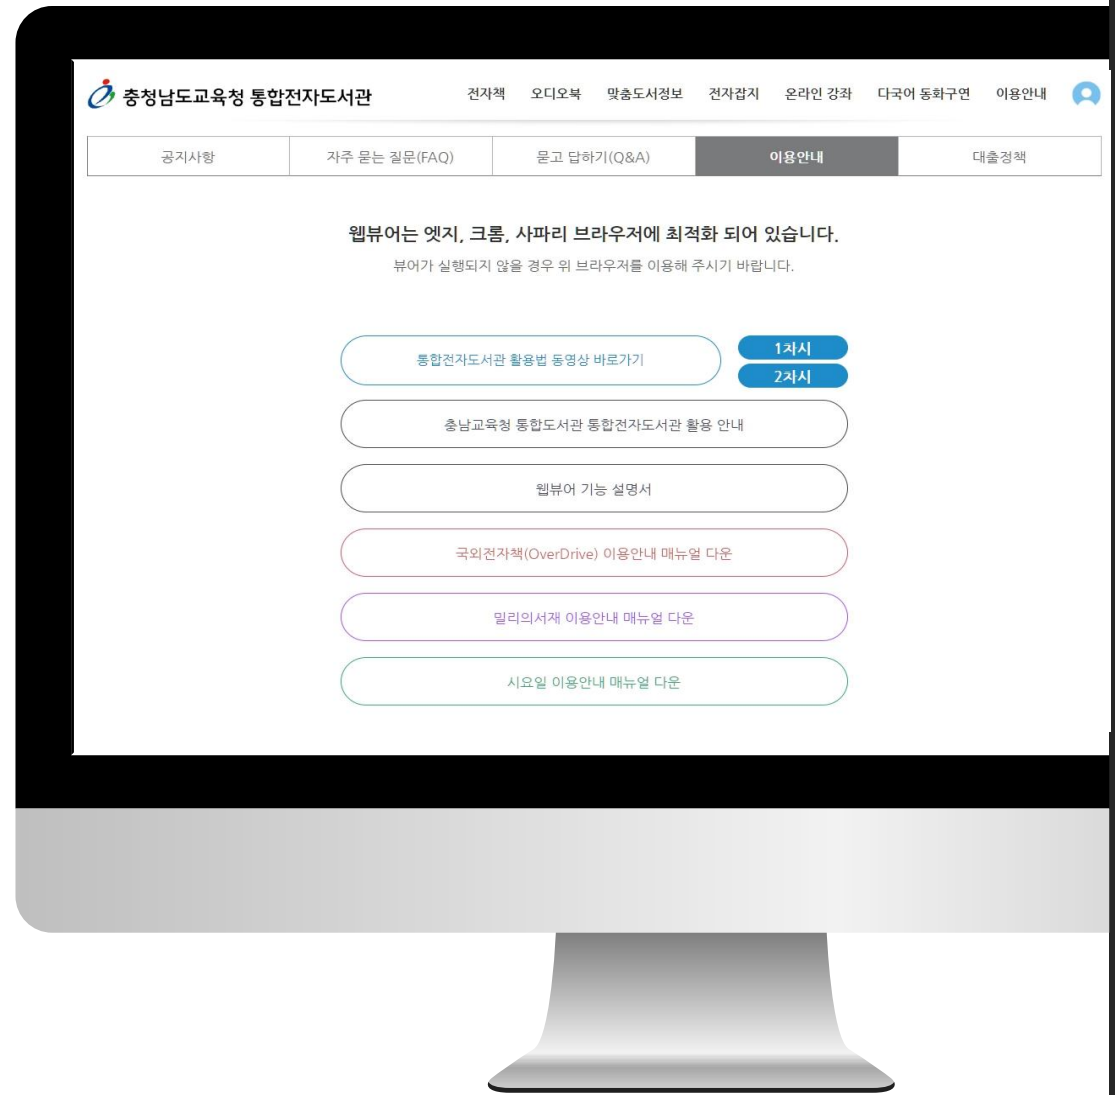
충청남도교육청 통합전자도서관

전자책 오디오북 맞춤도서정보 전자잡지 온라인 강좌 다국어 동화구연 이용안내

| 공지사항 | 자주 묻는 질문(FAQ) | 묻고 답하기(Q&A) | 이용안내 | 대출정책 |
|---|---|---|---|---|

웹뷰어는 엣지, 크롬, 사파리 브라우저에 최적화 되어 있습니다.

뷰어가 실행되지 않을 경우 위 브라우저를 이용해 주시기 바랍니다.

통합전자도서관 활용법 동영상 바로가기

1차시

2차시

충남교육청 통합도서관 통합전자도서관 활용 안내

웹뷰어 기능 설명서

국외전자책(OverDrive) 이용안내 매뉴얼 다운

밀리의서재 이용안내 매뉴얼 다운

시요일 이용안내 매뉴얼 다운